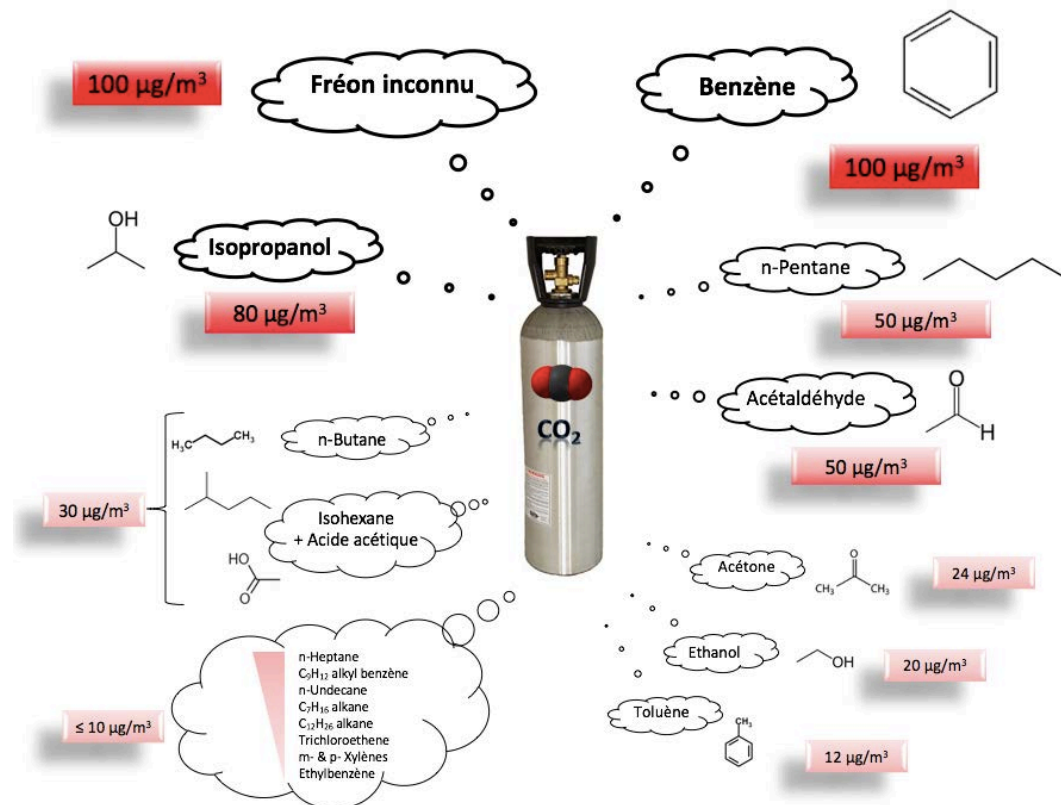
100 µg/m³

Fréon inconnu

Benzène

100 µg/m³

OH

Isopropanol

80 µg/m³

n-Pentane

50 µg/m³

Acétaldéhyde

O

H

50 µg/m³

$H_3C$

$CH_3$

n-Butane

$CO_2$

30 µg/m³

Isohexane + Acide acétique

HO

O

Acétone

O

$CH_3$

$CH_3$

24 µg/m³

Ethanol

OH

20 µg/m³

Toluène

$CH_3$

12 µg/m³

≤ 10 µg/m³

n-Heptane
$C_9H_{12}$ alkyl benzène
n-Undecane
$C_7H_{16}$ alkane
$C_{12}H_{26}$ alkane
Trichloroethene
m- & p- Xylènes
Ethylbenzène